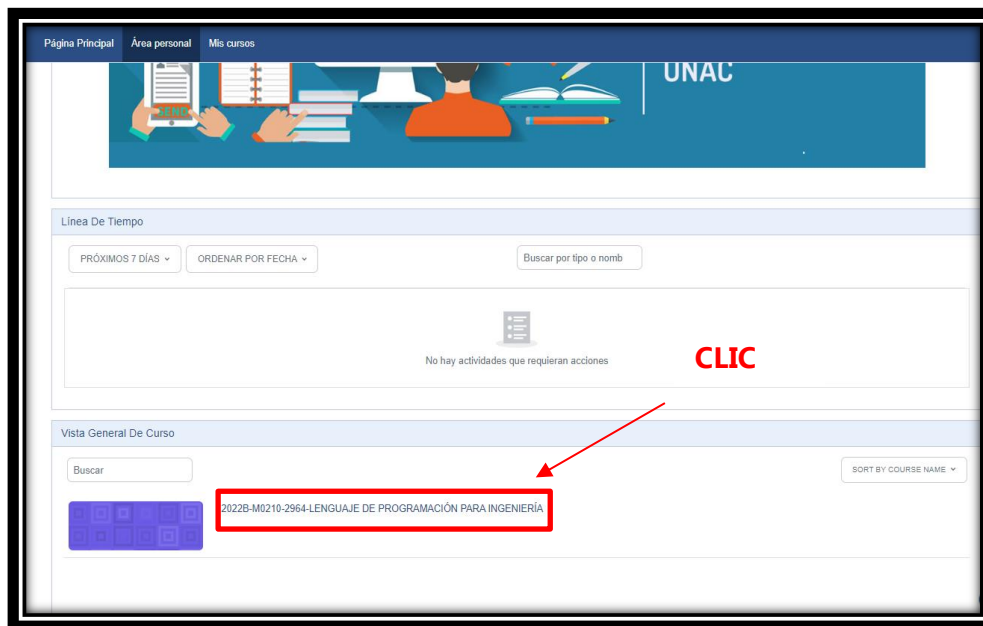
Página Principal Área personal Mis cursos

UNAC

Línea De Tiempo

PRÓXIMOS 7 DÍAS

ORDENAR POR FECHA

Buscar por tipo o nomb

No hay actividades que requieran acciones

CLIC

Vista General De Curso

Buscar

SORT BY COURSE NAME

2022B-M0210-2964-LENGUAJE DE PROGRAMACIÓN PARA INGENIERÍA